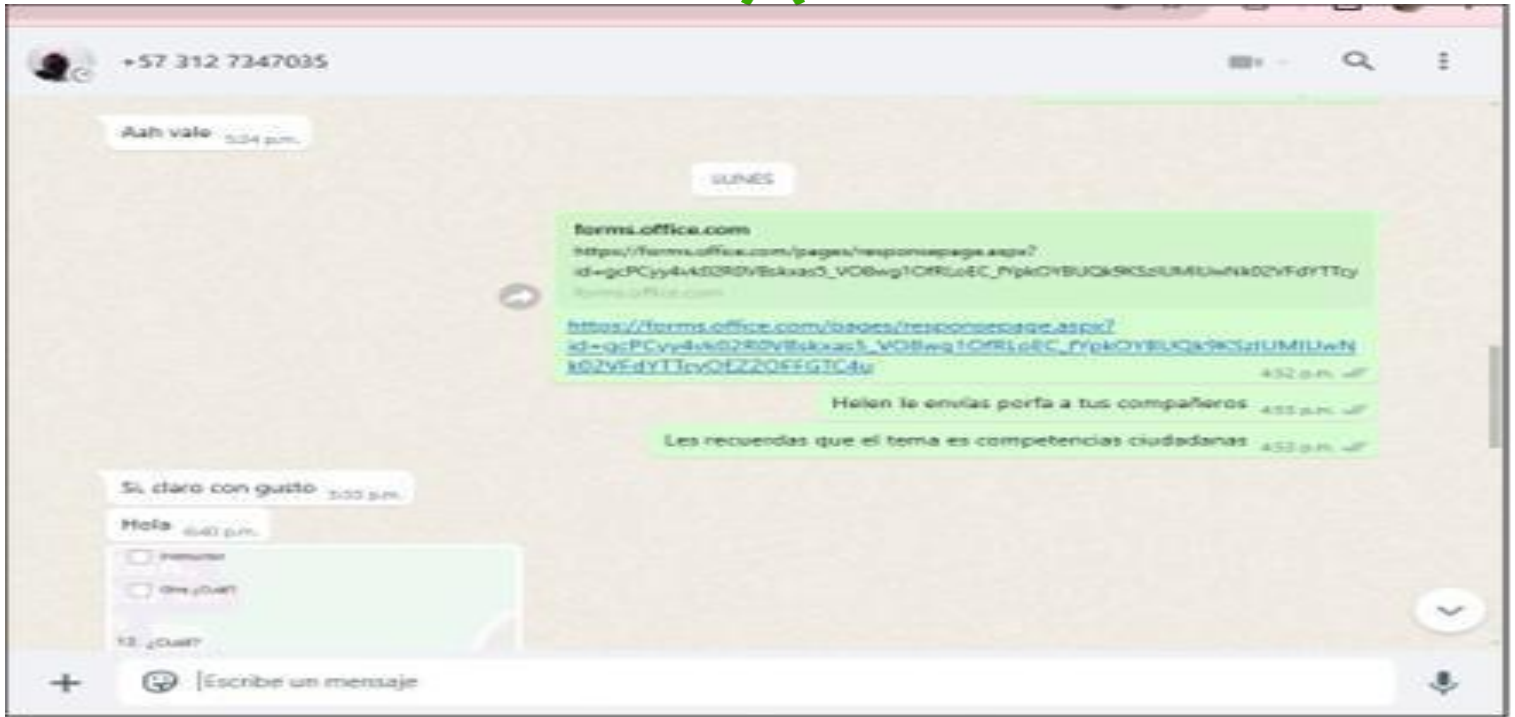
+57 312 7347035

Aah vale 5:34 p.m.

LUNES

forms.office.com
https://forms.office.com/pages/responsepage.aspx?id=gcPCyy4vk02R0VBskxas5_VO8wg1OfRLoEC_fYpkOYBUQk9K5zlUMlUwNk02VFdYTTcy
forms.office.com

https://forms.office.com/pages/responsepage.aspx?id=gcPCyy4vk02R0VBskxas5_VO8wg1OfRLoEC_fYpkOYBUQk9K5zlUMlUwNk02VFdYTTcyOEZZQFFGTC4u 4:52 p.m.

Helen le envías porfa a tus compañeros 4:53 p.m.

Les recuerdas que el tema es competencias ciudadanas 4:53 p.m.

Si, claro con gusto 5:03 p.m.

Hola 6:40 p.m.

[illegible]

Otro ¿Cuál?

13. ¿Cuál?

Escribe un mensaje